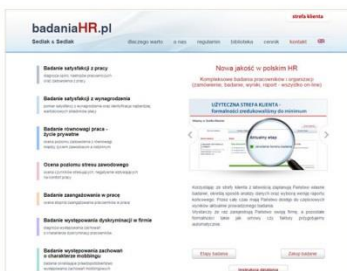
strefa klienta

badaniaHR.pl

Sedlak & Sedlak

dlaczego warto | o nas | regulamin | biblioteka | cennik | kontakt

Badanie satysfakcji z pracy

Badanie satysfakcji z wynagrodzenia

Badanie równowagi praca - życie prywatne

Ocena poziomu stresu zawodowego

Badanie zaangażowania w pracę

Badanie występowania dyskryminacji w firmie

Badanie występowania zachowań o charakterze mobbingu

Nowa jakość w polskim HR

Kompleksowe badania pracowników i organizacji (zamówienie, badanie, wyniki, raport - wszystko on-line)

UŻYTECZNA STREFA KLIENTA - formalności zredukowane do minimum

Aktywny etap

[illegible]

Etapy badania

Zakup badania

Instrukcja dostępu